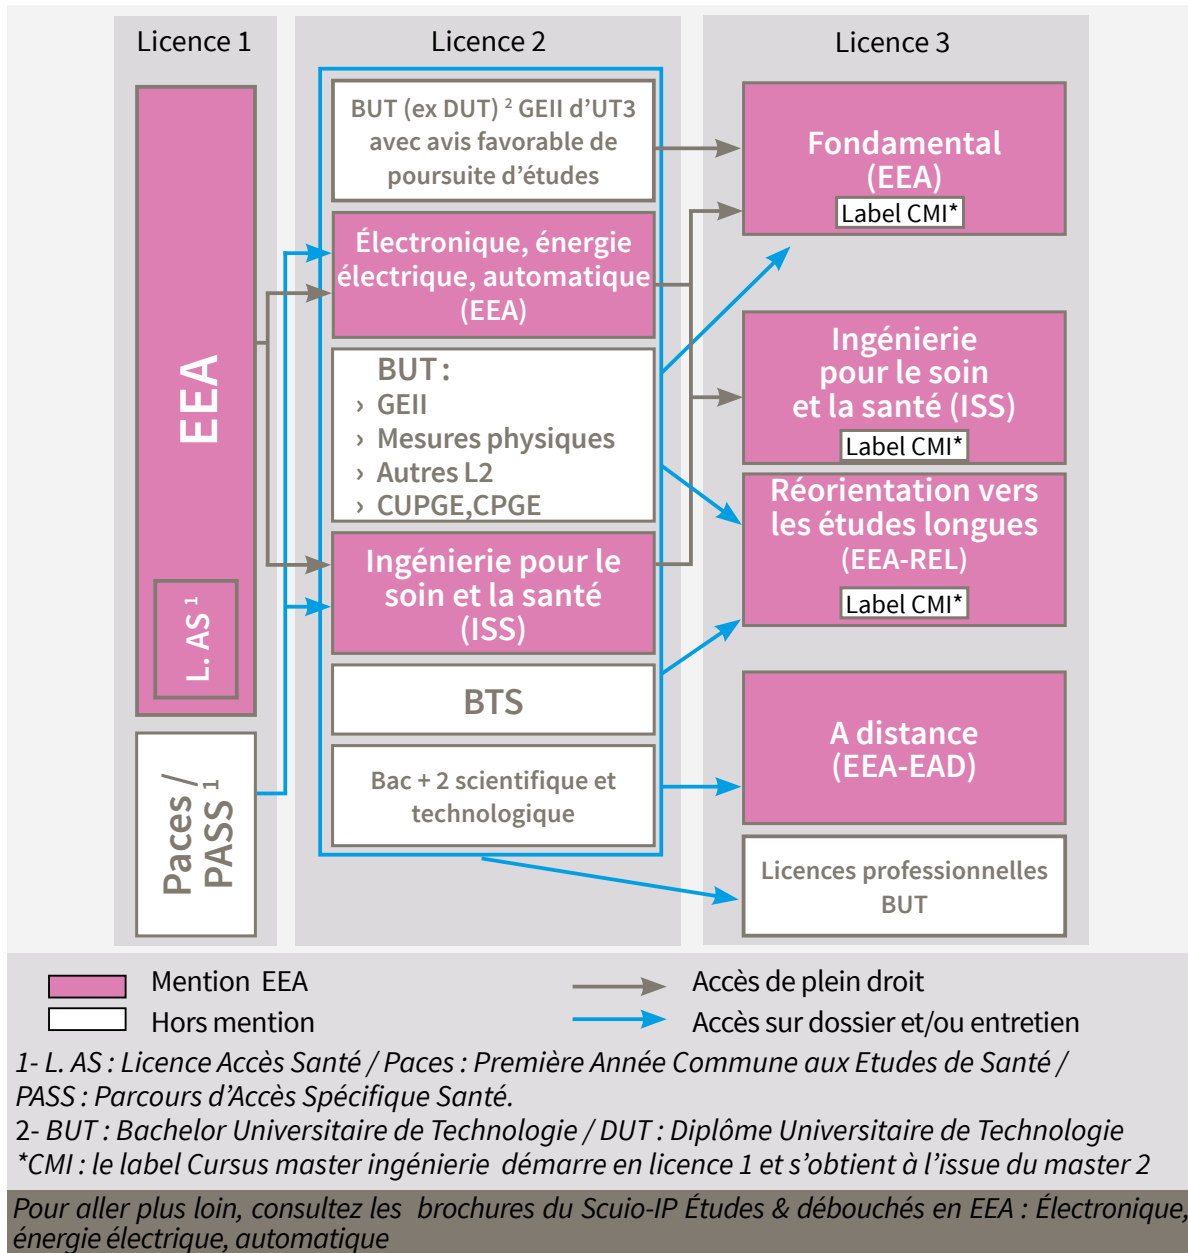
Licence 1

Licence 2

Licence 3

EEA

L. AS $^1$

Paces / PASS $^1$

BUT (ex DUT) $^2$ GEII d'UT3 avec avis favorable de poursuite d'études

Électronique, énergie électrique, automatique (EEA)

BUT :
› GEII
› Mesures physiques
› Autres L2
› CUPGE,CPGE

Ingénierie pour le soin et la santé (ISS)

BTS

Bac + 2 scientifique et technologique

Fondamental (EEA)
Label CMI*

Ingénierie pour le soin et la santé (ISS)
Label CMI*

Réorientation vers les études longues (EEA-REL)
Label CMI*

A distance (EEA-EAD)

Licences professionnelles BUT

Mention EEA
Hors mention

Accès de plein droit
Accès sur dossier et/ou entretien

1- L. AS : Licence Accès Santé / Paces : Première Année Commune aux Etudes de Santé / PASS : Parcours d'Accès Spécifique Santé.
2- BUT : Bachelor Universitaire de Technologie / DUT : Diplôme Universitaire de Technologie
*CMI : le label Cursus master ingénierie démarre en licence 1 et s'obtient à l'issue du master 2

Pour aller plus loin, consultez les brochures du Scuio-IP Études & débouchés en EEA : Électronique, énergie électrique, automatique